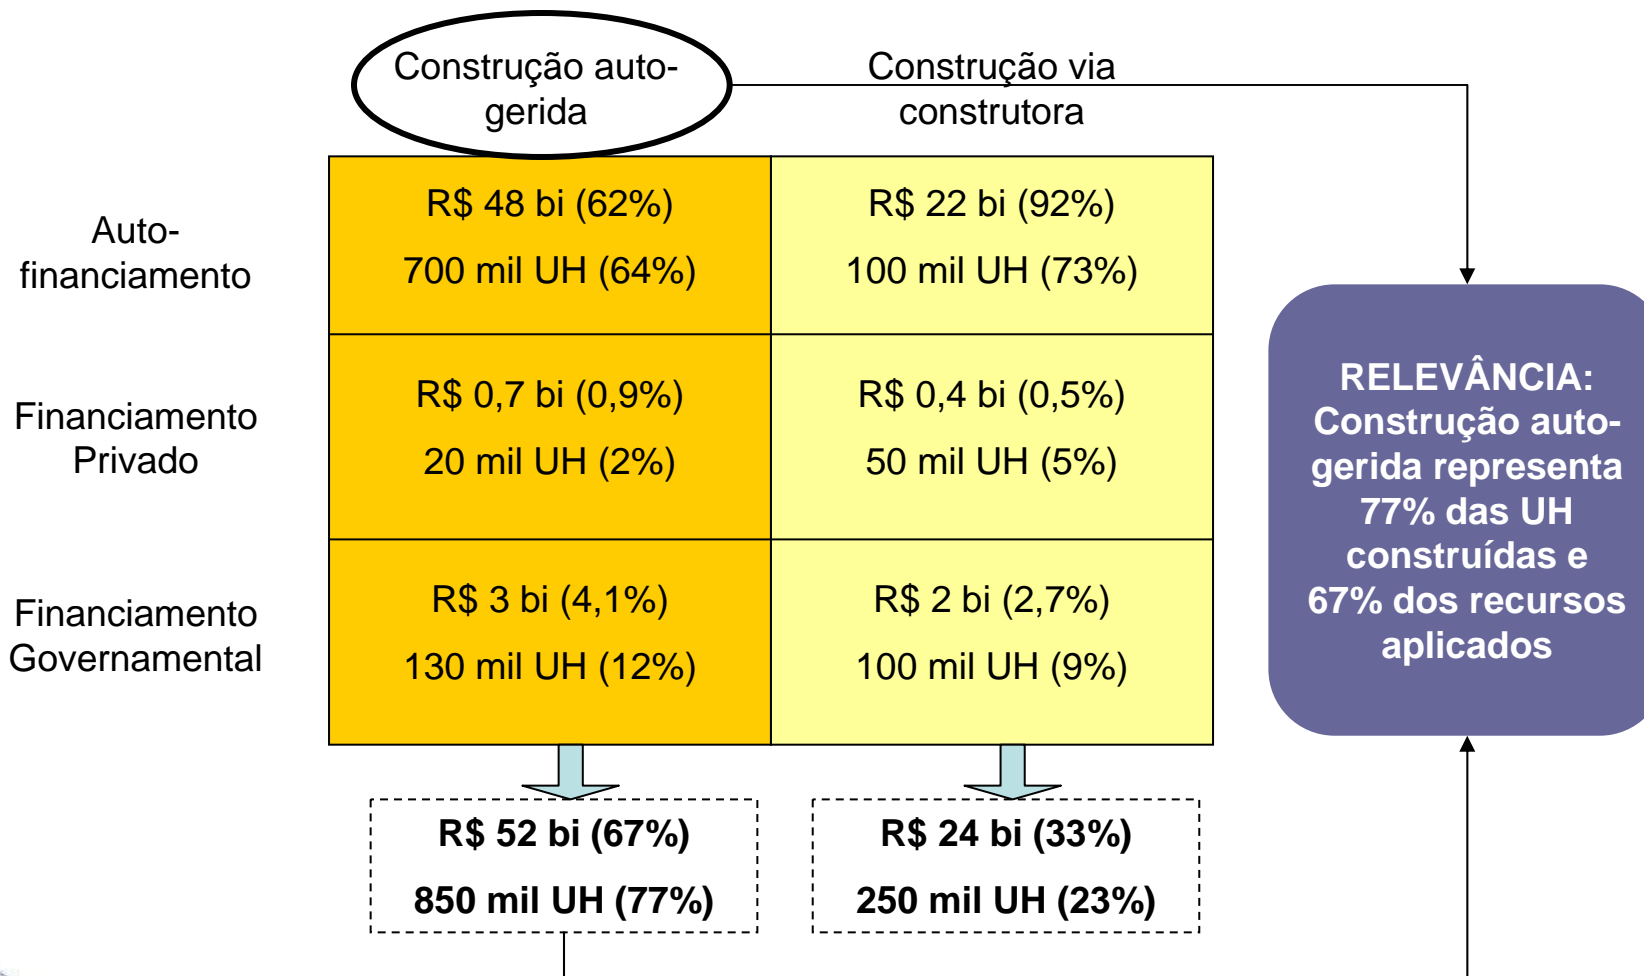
| | Construção auto-gerida | Construção via construtora |
|---|---|---|
| Auto-financiamento | R\$ 48 bi (62%) 700 mil UH (64%) | R\$ 22 bi (92%) 100 mil UH (73%) |
| Financiamento Privado | R\$ 0,7 bi (0,9%) 20 mil UH (2%) | R\$ 0,4 bi (0,5%) 50 mil UH (5%) |
| Financiamento Governamental | R\$ 3 bi (4,1%) 130 mil UH (12%) | R\$ 2 bi (2,7%) 100 mil UH (9%) |

R\$ 52 bi (67%)
850 mil UH (77%)

R\$ 24 bi (33%)
250 mil UH (23%)

RELEVÂNCIA: Construção auto-gerida representa 77% das UH construídas e 67% dos recursos aplicados